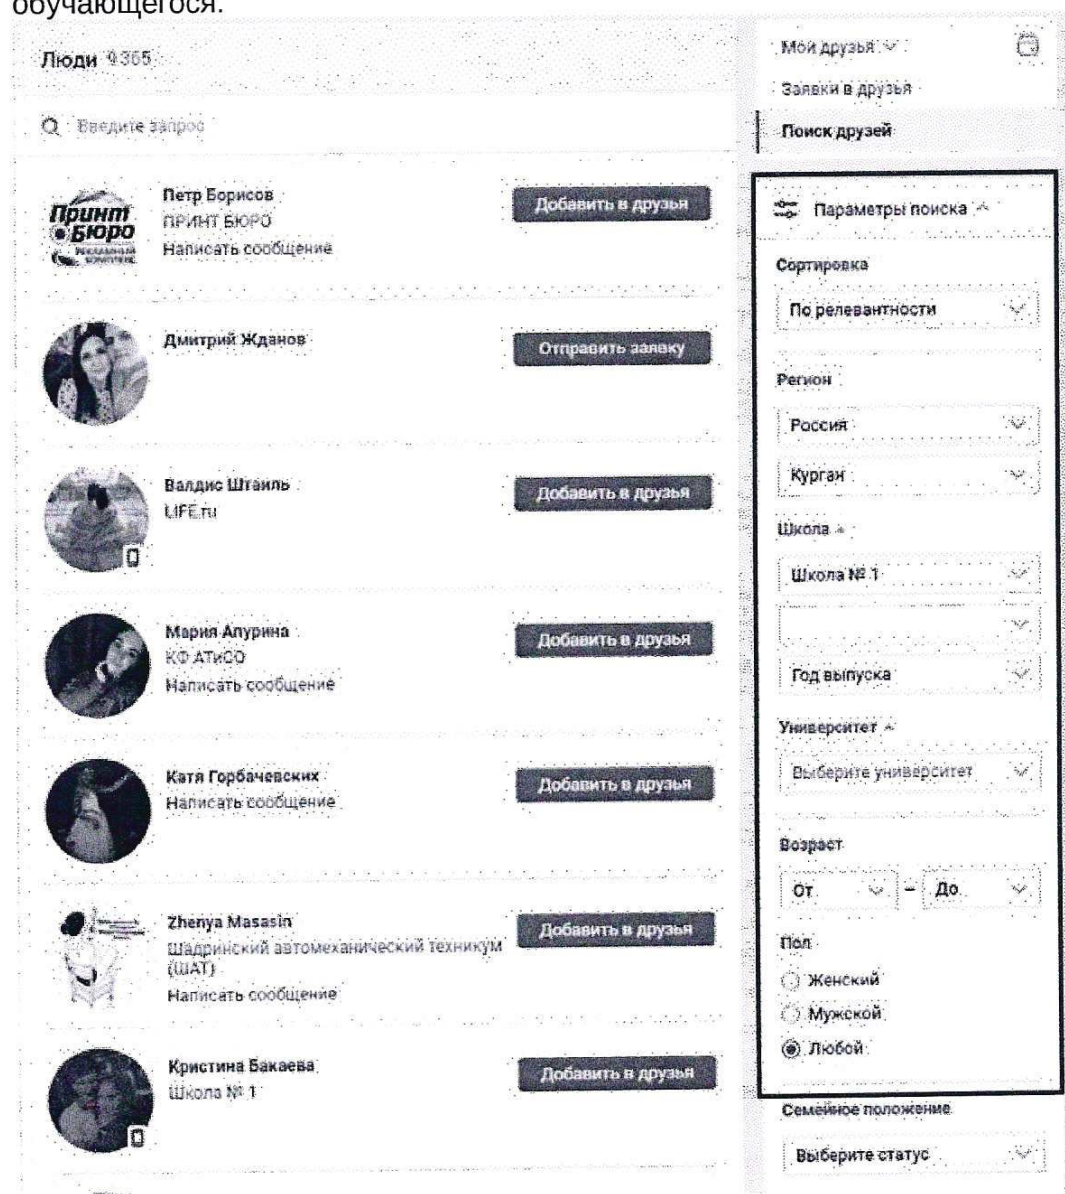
обучающегося.

Люди 9365

Введите запрос

Петр Борисов
ПРИНТ БЮРО
Написать сообщение
Добавить в друзья

Дмитрий Жданов
Отправить заявку

Валдис Штаиль
LIFE.ru
Добавить в друзья

Мария Апурина
КФ АТиСО
Написать сообщение
Добавить в друзья

Катя Горбачевских
Написать сообщение
Добавить в друзья

Zhenya Masasin
Шадринский автомеханический техникум (ШАТ)
Написать сообщение
Добавить в друзья

Кристина Бакаева
Школа № 1
Добавить в друзья

Мои друзья
Заявки в друзья
Поиск друзей

Параметры поиска

Сортировка
По релевантности

Регион
Россия
Курган

Школа
Школа № 1
Год выпуска

Университет
Выберите университет

Возраст
От – До

Пол
Женский
Мужской
Любой

Семейное положение
Выберите статус